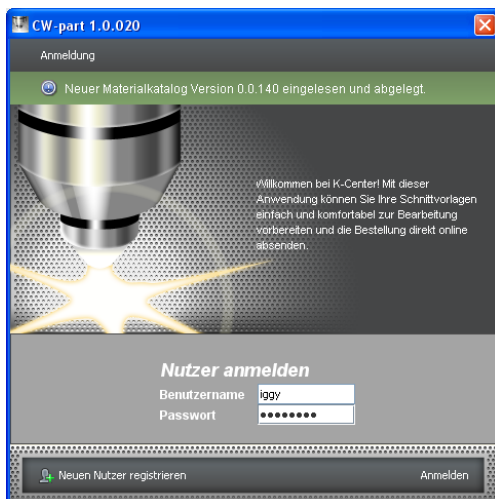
CW-part 1.0.020

Anmeldung

Neuer Materialkatalog Version 0.0.140 eingelesen und abgelegt.

Willkommen bei K-Center! Mit dieser Anwendung können Sie Ihre Schnittvorlagen einfach und komfortabel zur Bearbeitung vorbereiten und die Bestellung direkt online absenden.

Nutzer anmelden

Benutzername iggy

Passwort ••••••••

Neuen Nutzer registrieren

Anmelden